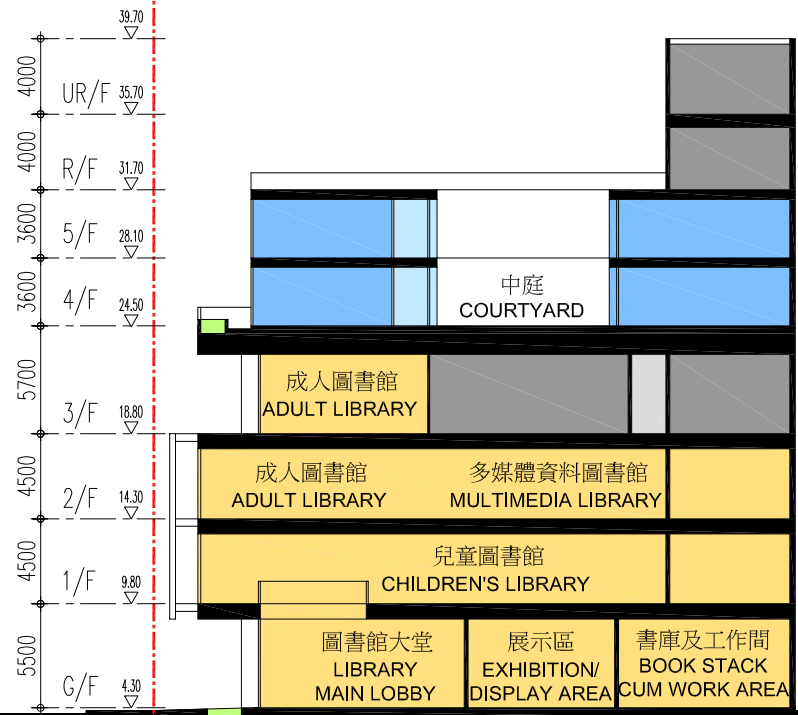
39.70
4000
UR/F 35.70
4000
R/F 31.70
3600
5/F 28.10
3600
4/F 24.50
5700
3/F 18.80
4500
2/F 14.30
4500
1/F 9.80
5500
G/F 4.30

中庭
COURTYARD

成人圖書館
ADULT LIBRARY

成人圖書館
ADULT LIBRARY

多媒體資料圖書館
MULTIMEDIA LIBRARY

兒童圖書館
CHILDREN'S LIBRARY

圖書館大堂
LIBRARY
MAIN LOBBY

展示區
EXHIBITION/
DISPLAY AREA

書庫及工作間
BOOK STACK
CUM WORK AREA